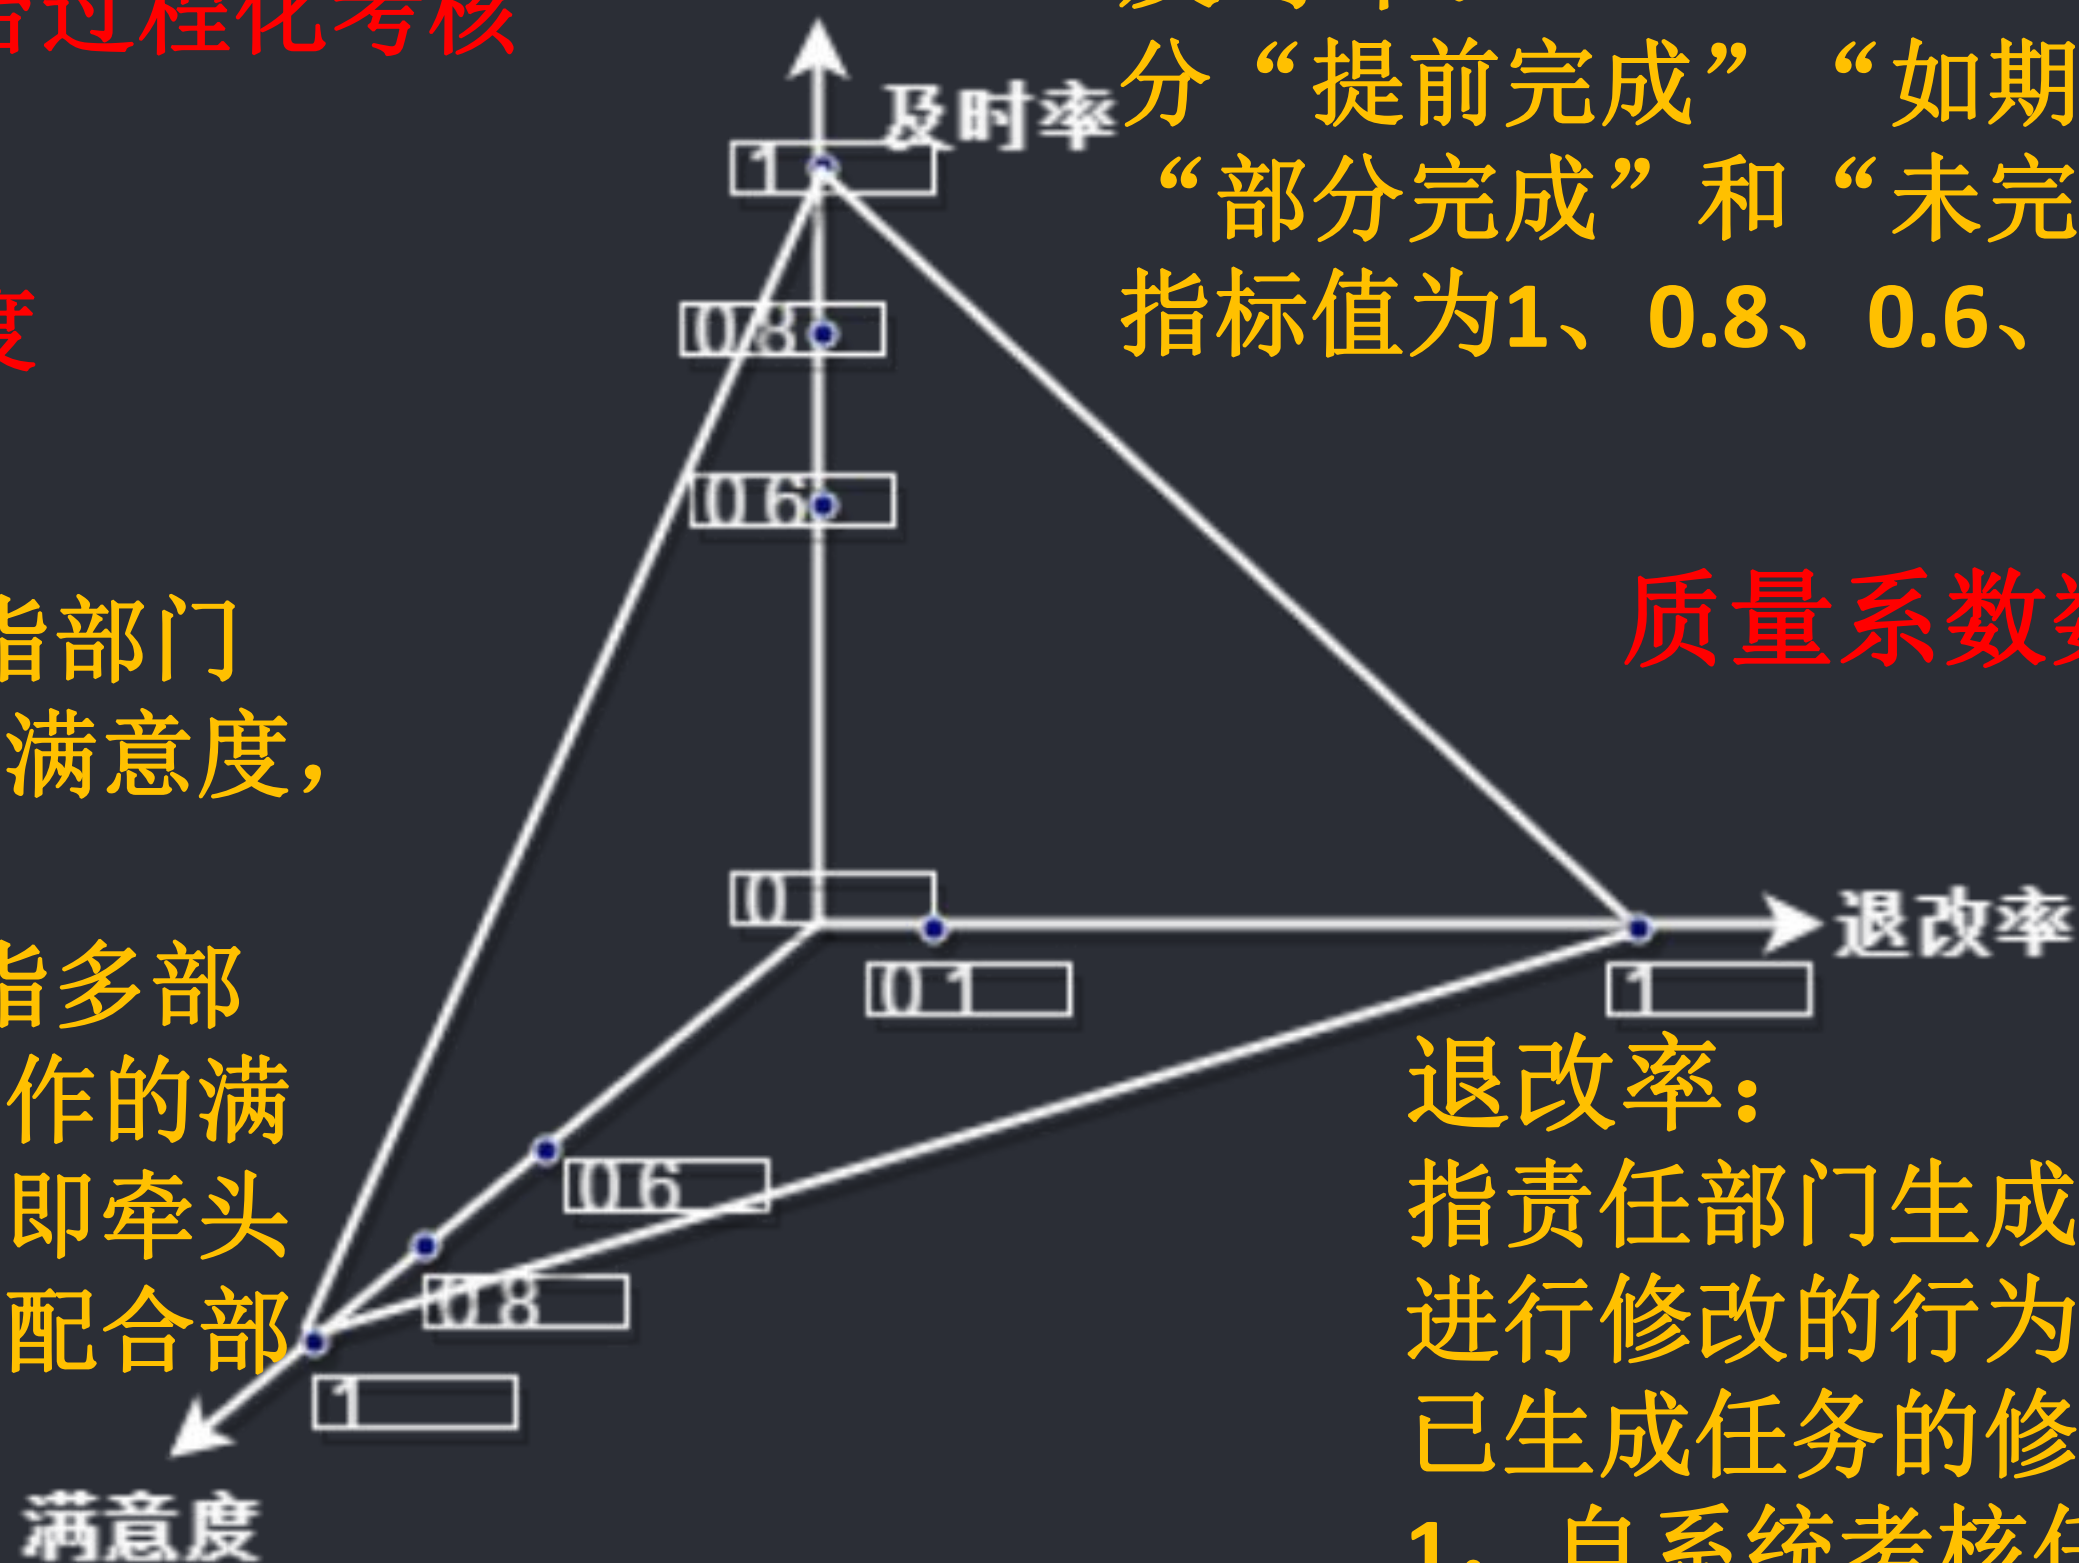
合过程化考核

度

指部门
满意度，

指多部
作的满
即牵头
配合部

分“提前完成”“如期
“部分完成”和“未完
指标值为1、0.8、0.6、

质量系数

退改率：
指责任部门生成
进行修改的行为
已生成任务的修
1、自系统考核

及时率
1
0.8
0.6
0
0.1
1
退改率
0.6
0.8
1
满意度